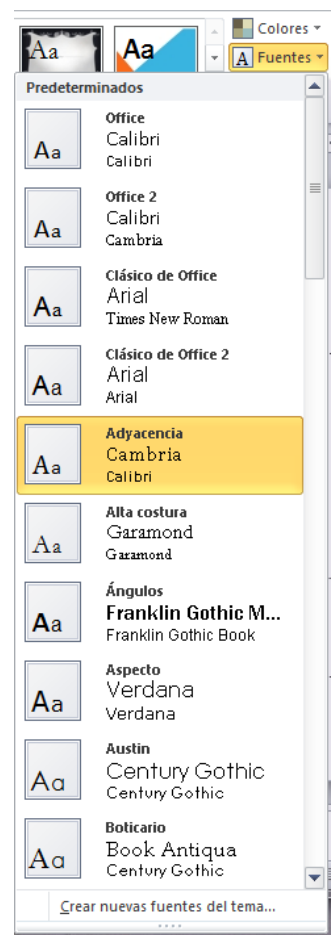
Aa Aa

Colores
A Fuentes

Predeterminados

Aa
Office
Calibri
Calibri

Aa
Office 2
Calibri
Cambria

Aa
Clásico de Office
Arial
Times New Roman

Aa
Clásico de Office 2
Arial
Arial

Aa
Adyacencia
Cambria
Calibri

Aa
Alta costura
Garamond
Garamond

Aa
Ángulos
Franklin Gothic M...
Franklin Gothic Book

Aa
Aspecto
Verdana
Verdana

Aa
Austin
Century Gothic
Century Gothic

Aa
Boticario
Book Antiqua
Century Gothic

Crear nuevas fuentes del tema...